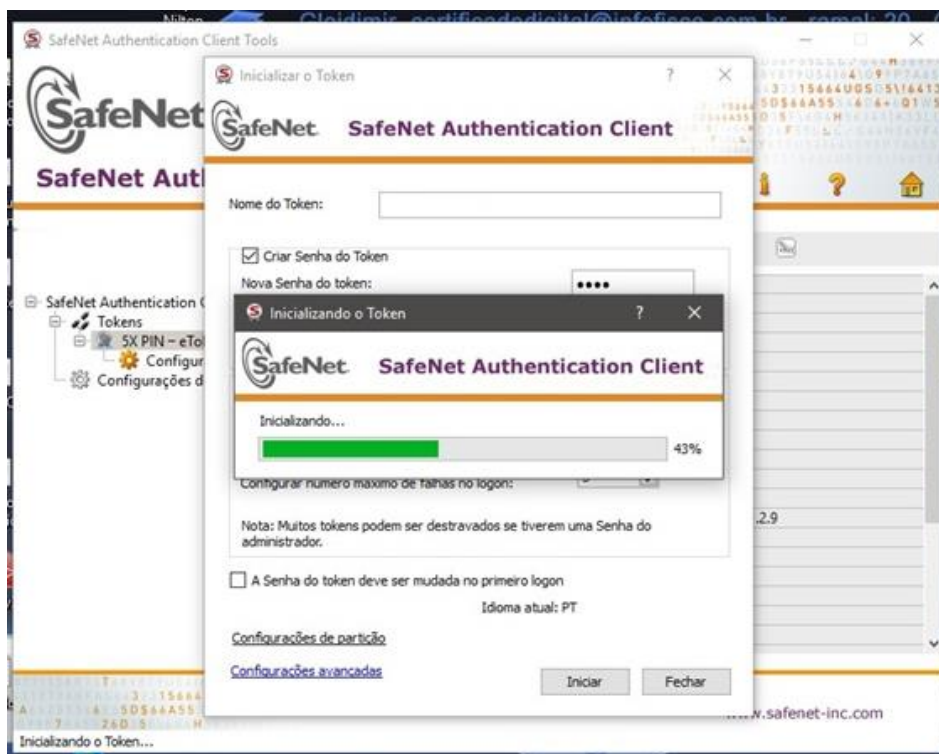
Nilton Cleidimir certificadodigital@infofisco.com.br ramal: 20

SafeNet Authentication Client Tools

SafeNet

SafeNet Aut

SafeNet Authentication C
Tokens
5X PIN - eTo
Configur
Configurações d

Inicializar o Token

SafeNet SafeNet Authentication Client

Nome do Token:

Criar Senha do Token
Nova Senha do token: ••••

Inicializando o Token

SafeNet SafeNet Authentication Client

Inicializando...

43%

Configurar número máximo de falhas no logon:

Nota: Muitos tokens podem ser destravados se tiverem uma Senha do administrador.

A Senha do token deve ser mudada no primeiro logon

Idioma atual: PT

Configurações de partição

Configurações avançadas

Iniciar

Fechar

.2.9

www.safenet-inc.com

Inicializando o Token...